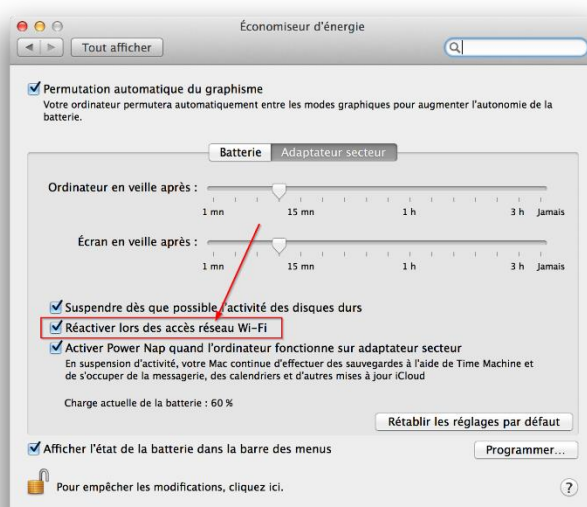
Économiseur d'énergie

Tout afficher

Permutation automatique du graphisme
Votre ordinateur permutera automatiquement entre les modes graphiques pour augmenter l'autonomie de la batterie.

Batterie | Adaptateur secteur

Ordinateur en veille après :
1 mn 15 mn 1 h 3 h Jamais

Écran en veille après :
1 mn 15 mn 1 h 3 h Jamais

Suspendre dès que possible l'activité des disques durs

Réactiver lors des accès réseau Wi-Fi

Activer Power Nap quand l'ordinateur fonctionne sur adaptateur secteur
En suspension d'activité, votre Mac continue d'effectuer des sauvegardes à l'aide de Time Machine et de s'occuper de la messagerie, des calendriers et d'autres mises à jour iCloud

Charge actuelle de la batterie : 60 %

Rétablir les réglages par défaut

Afficher l'état de la batterie dans la barre des menus

Programmer...

Pour empêcher les modifications, cliquez ici.

?